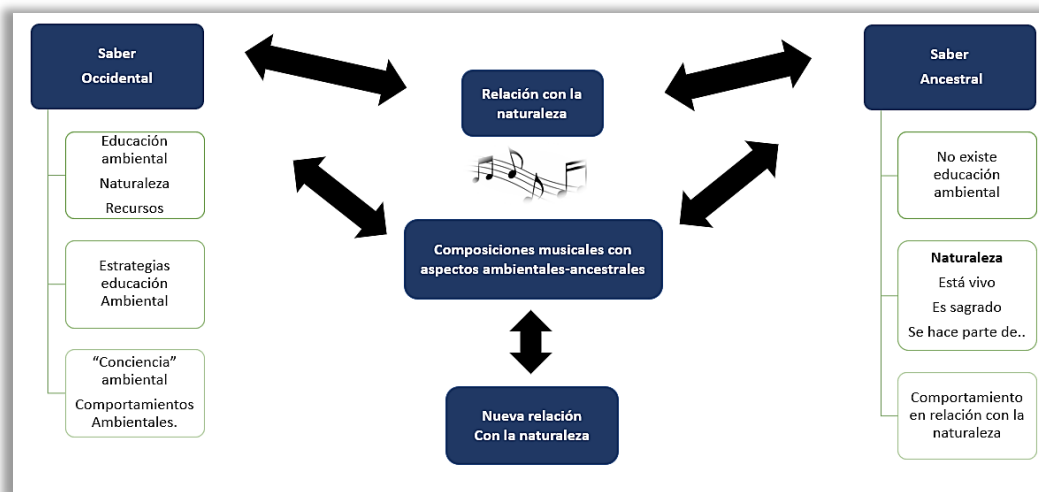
Saber Occidental

Educación ambiental
Naturaleza
Recursos

Estrategias educación Ambiental

"Conciencia" ambiental
Comportamientos Ambientales.

Relación con la naturaleza

Composiciones musicales con aspectos ambientales-ancestrales

Nueva relación Con la naturaleza

Saber Ancestral

No existe educación ambiental

Naturaleza
Está vivo
Es sagrado
Se hace parte de..

Comportamiento en relación con la naturaleza